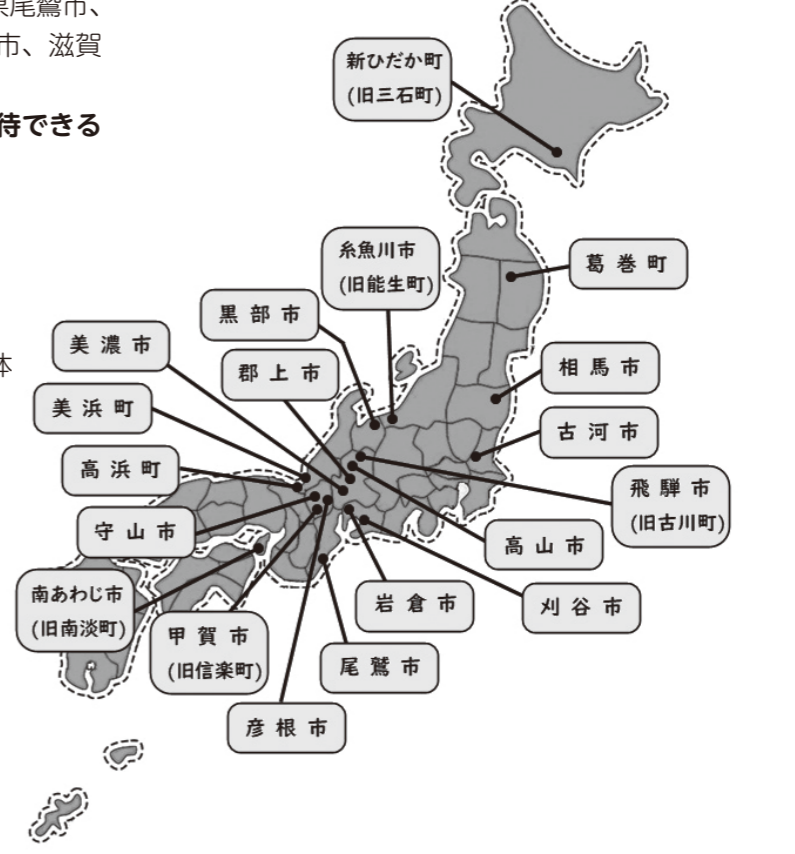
県尾鷲市、
市、滋賀

待できる

体

新ひだか町
(旧三石町)

糸魚川市
(旧能生町)

葛 巻 町

黒 部 市

美 濃 市

郡 上 市

相 馬 市

美 浜 町

古 河 市

高 浜 町

飛 騨 市
(旧古川町)

守 山 市

高 山 市

南あわじ市
(旧南淡町)

岩 倉 市

刈 谷 市

甲 賀 市
(旧信楽町)

尾 鷲 市

彦 根 市